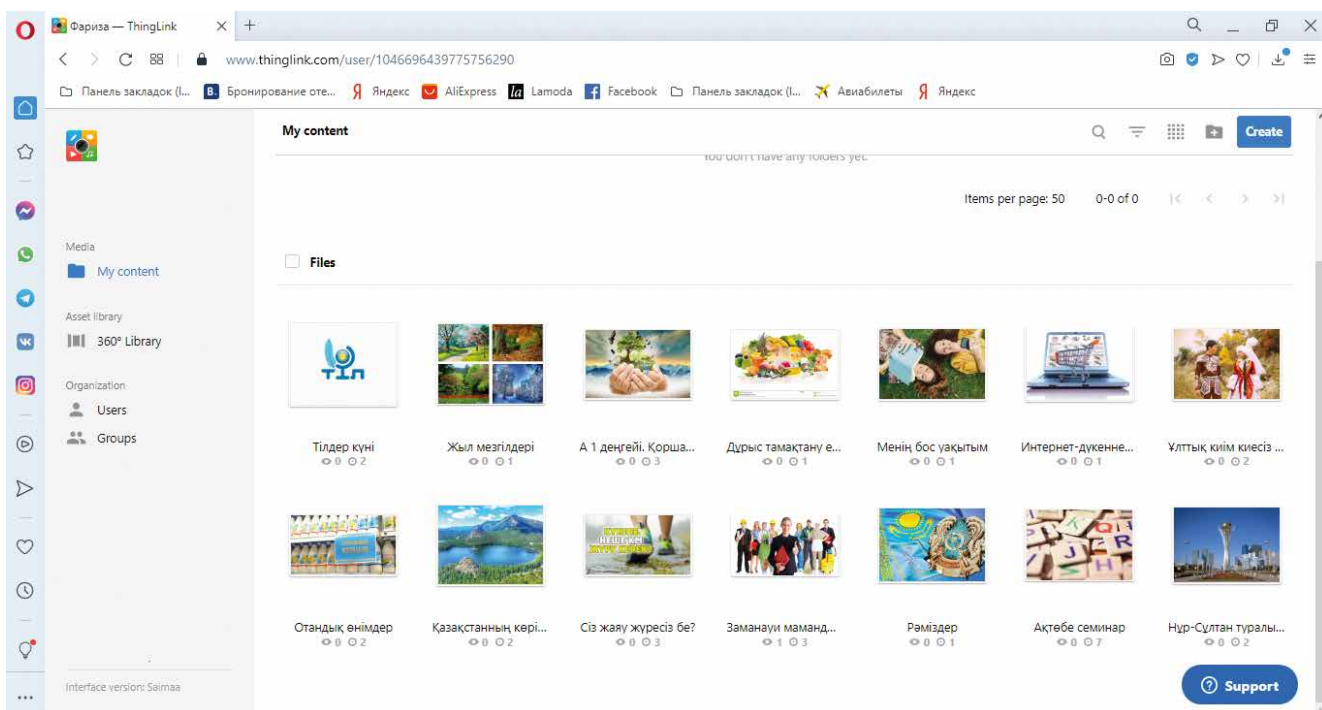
Фариза — ThingLink

www.thinglink.com/user/1046696439775756290

Панель закладок (I... Бронирование оте... Яндекс AliExpress Lamoda Facebook Панель закладок (I... Авиабилеты Яндекс

My content

Create

You don't have any folders yet.

Items per page: 50 0-0 of 0

Media
My content

Asset library
360° Library

Organization
Users
Groups

Files

ТІЛ

Тілдер күні
0 2

Жыл мезгілдері
0 1

А 1 деңгейі. Корша...
0 3

Дұрыс тамақтану е...
0 1

Менің бос уақытым
0 1

Интернет-дүкенне...
0 1

Ұлттық киім киесіз ...
0 2

Отандық өнімдер
0 2

Қазақстанның көрі...
0 2

Сіз жаяу жүресіз бе?
0 3

Заманауи маманд...
1 3

Рәміздер
0 1

Ақтөбе семинар
0 7

Нұр-Сұлтан туралы...
0 2

Interface version: Saimaa

Support